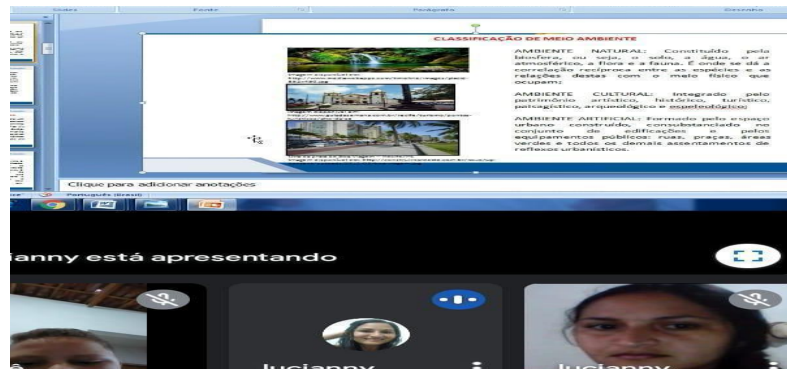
Slides Fonte Parágrafo Desenho

CLASSIFICAÇÃO DE MEIO AMBIENTE

AMBIENTE NATURAL: Constituído pela biosfera, ou seja, o solo, a água, o ar atmosférico, a flora e a fauna. É onde se dá a correlação recíproca entre as espécies e as relações destas com o meio físico que ocupam;

AMBIENTE CULTURAL: Integrado pelo patrimônio artístico, histórico, turístico, paisagístico, arqueológico e espeleológico;

AMBIENTE ARTIFICIAL: Formado pelo espaço urbano construído, consubstanciado no conjunto de edificações e pelos equipamentos públicos: ruas, praças, áreas verdes e todos os demais assentamentos de reflexos urbanísticos.

Imagem disponível em: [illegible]

Imagem disponível em: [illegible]

Imagem disponível em: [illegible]

Clique para adicionar anotações

Português (Brasil)

ianny está apresentando

Lucianny

Lucianny